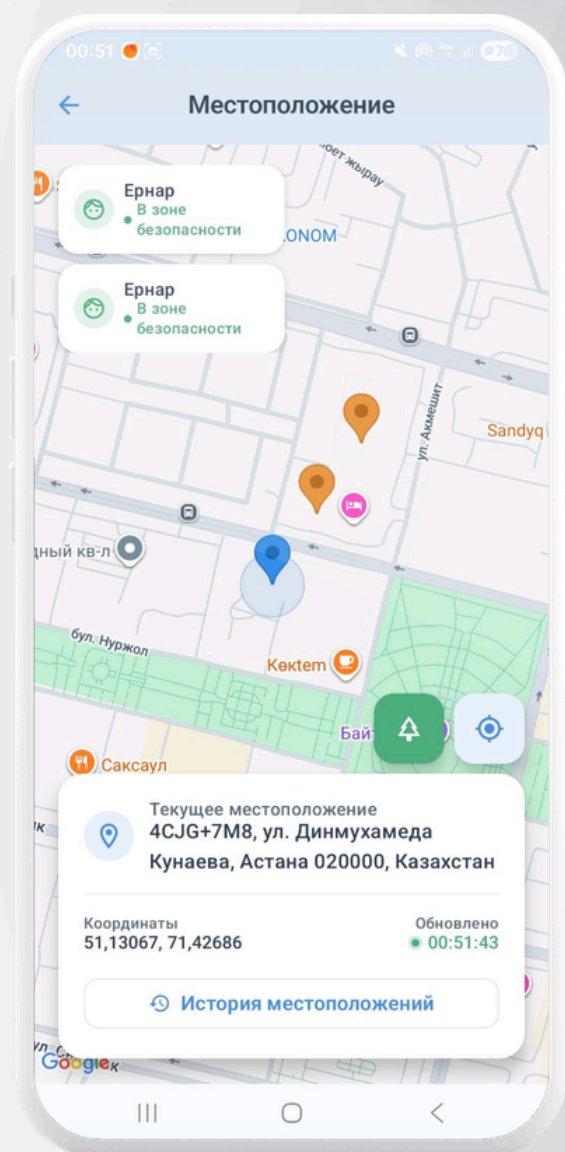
00:51

78

Местоположение

Ернар
В зоне безопасности

Ернар
В зоне безопасности

оет жырау

ONOM

ул. Акмешит

Sandyq

дный кв-л

бул. Нуржол

Көktem

Бай

Саксаул

Текущее местоположение
4CJG+7M8, ул. Динмухамеда Кунаева, Астана 020000, Казахстан

Координаты
51,13067, 71,42686

Обновлено
00:51:43

История местоположений

Google